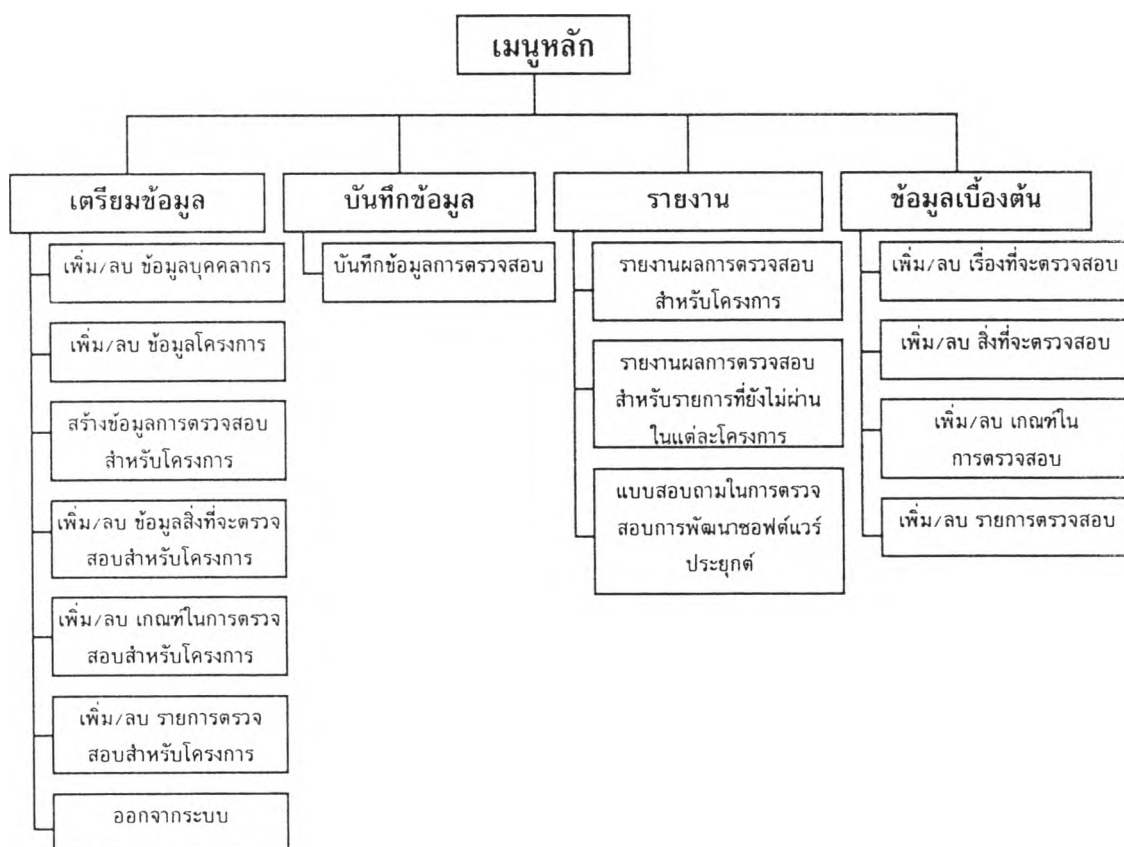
เมนูหลัก

เตรียมข้อมูล

เพิ่ม/ลบ ข้อมูลบุคคลากร

เพิ่ม/ลบ ข้อมูลโครงการ

สร้างข้อมูลการตรวจสอบสำหรับโครงการ

เพิ่ม/ลบ ข้อมูลสิ่งที่จะตรวจสอบสำหรับโครงการ

เพิ่ม/ลบ เกณฑ์ในการตรวจสอบสำหรับโครงการ

เพิ่ม/ลบ รายการตรวจสอบสำหรับโครงการ

ออกจากระบบ

บันทึกข้อมูล

บันทึกข้อมูลการตรวจสอบ

รายงาน

รายงานผลการตรวจสอบสำหรับโครงการ

รายงานผลการตรวจสอบสำหรับรายการที่ยังไม่ผ่านในแต่ละโครงการ

แบบสอบถามในการตรวจสอบการพัฒนาซอฟต์แวร์ประยุกต์

ข้อมูลเบื้องต้น

เพิ่ม/ลบ เรื่องที่จะตรวจสอบ

เพิ่ม/ลบ สิ่งที่จะตรวจสอบ

เพิ่ม/ลบ เกณฑ์ในการตรวจสอบ

เพิ่ม/ลบ รายการตรวจสอบ